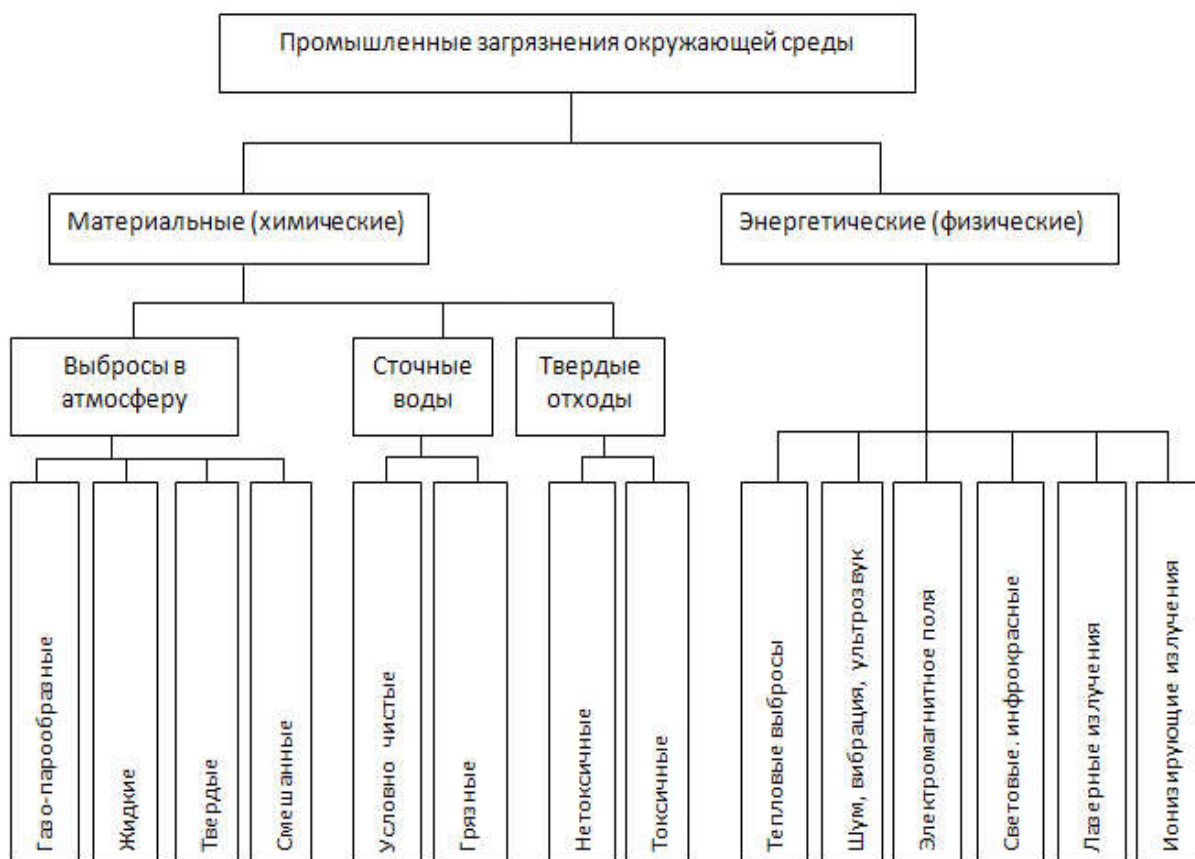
Промышленные загрязнения окружающей среды

Материальные (химические)

Энергетические (физические)

Выбросы в атмосферу

Сточные воды

Твердые отходы

Газо-парообразные

Жидкие

Твердые

Смешанные

Условно чистые

Грязные

Нетоксичные

Токсичные

Тепловые выбросы

Шум, вибрация, ультрозвук

Электромагнитное поля

Световые. инфокрасные

Лазерные излучения

Ионизирующие излучения